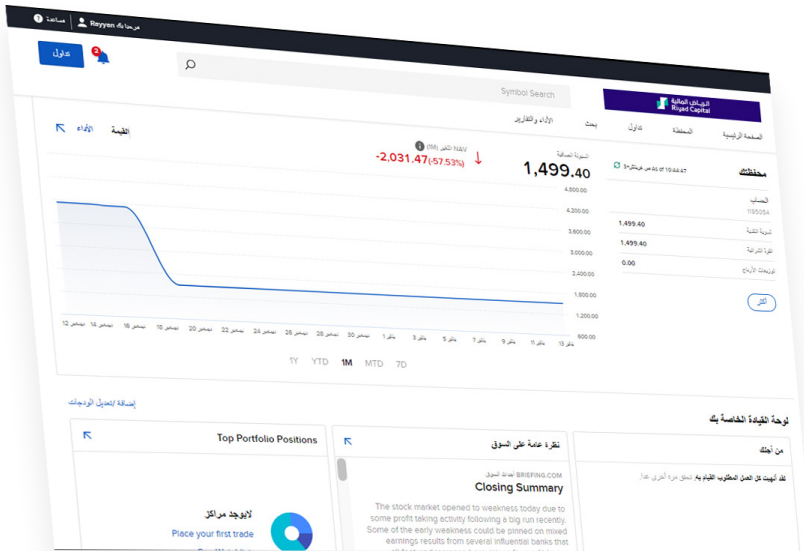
مساعدة مرحبا بك Reyyan

تداول

Symbol Search

الرياض المالية Riyad Capital

الصفحة الرئيسية المحفظة تداول بحث الأداء والتقارير

محفظتك 10:44:57 م الاثنين، 13 يناير

الحساب
1195054

السيولة النقدية 1,499.40
القوة الشرائية 1,499.40
توزيعات الأرباح 0.00

أكثر

القيمة الأداء

السيولة الصافية
1,499.40

NAV التغير (1M)
-2,031.47(-57.53%)

4,800.00
4,200.00
3,600.00
3,000.00
2,400.00
1,800.00
1,200.00
600.00

يناير 13 يناير 11 يناير 9 يناير 7 يناير 5 يناير 3 يناير 1 ديسمبر 30 ديسمبر 28 ديسمبر 26 ديسمبر 24 ديسمبر 22 ديسمبر 20 ديسمبر 18 ديسمبر 16 ديسمبر 14 ديسمبر 12

1Y YTD 1M MTD 7D

إضافة/تعديل الودجات

لوحة القيادة الخاصة بك

من أجلك
لقد أنهيت كل العمل المطلوب القيام به. تحقق مرة أخرى غدا.

نظرة عامة على السوق
BRIEFING.COM أخبار السوق
Closing Summary
The stock market opened to weakness today due to some profit taking activity following a big run recently. Some of the early weakness could be pinned on mixed earnings results from several influential banks that

Top Portfolio Positions
لايوجد مراكز
Place your first trade